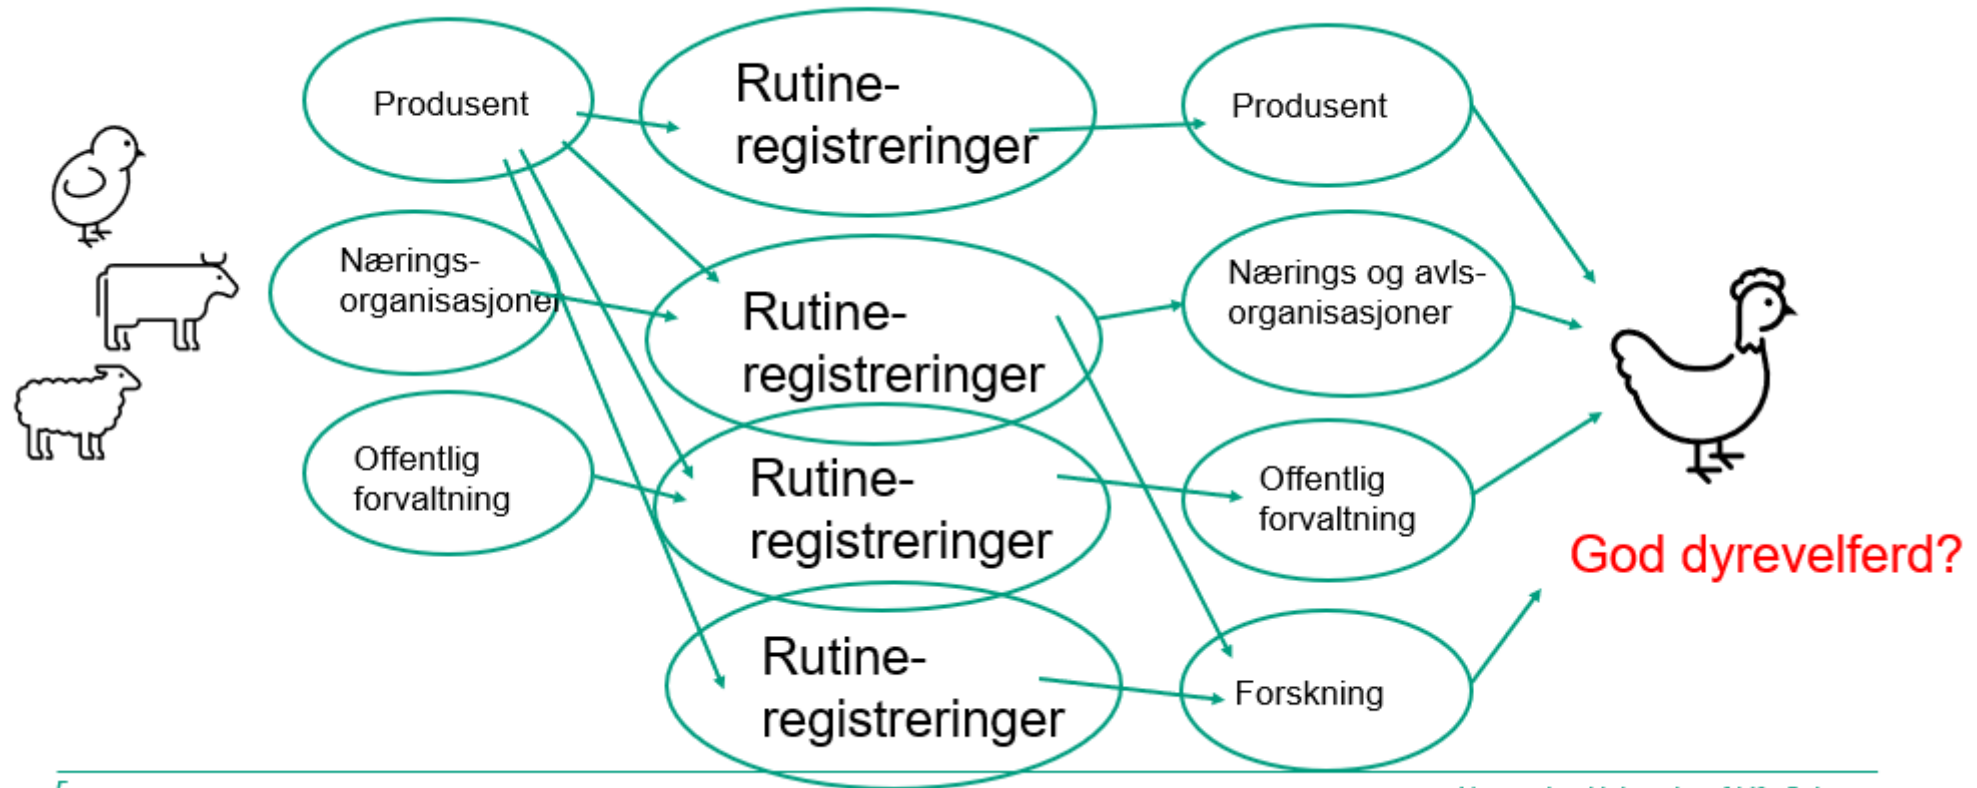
Produsent

Nærings-organisasjoner

Offentlig forvaltning

Rutine-registreringer

Rutine-registreringer

Rutine-registreringer

Rutine-registreringer

Produsent

Nærings og avls-organisasjoner

Offentlig forvaltning

Forskning

God dyrevelferd?

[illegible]